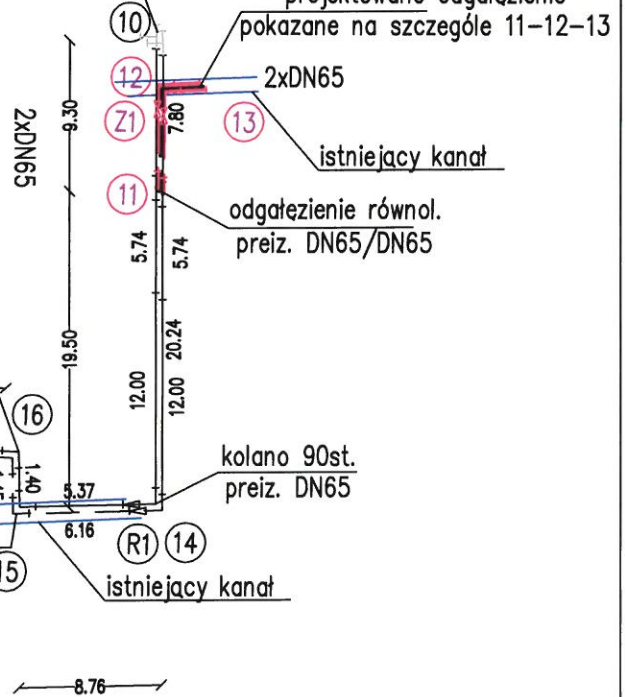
(10)
pokazane na szczególe 11–12–13
(12)
2xDN65
(Z1)
7.80
9.30
(13)
istniejacy kanał
2xDN65
(11)
odgałezienie równol.
preiz. DN65/DN65
5.74
5.74
19.50
20.24
12.00
12.00
(16)
1.40
5.37
kolano 90st.
preiz. DN65
6.16
(R1) (14)
15
istniejacy kanał
8.76